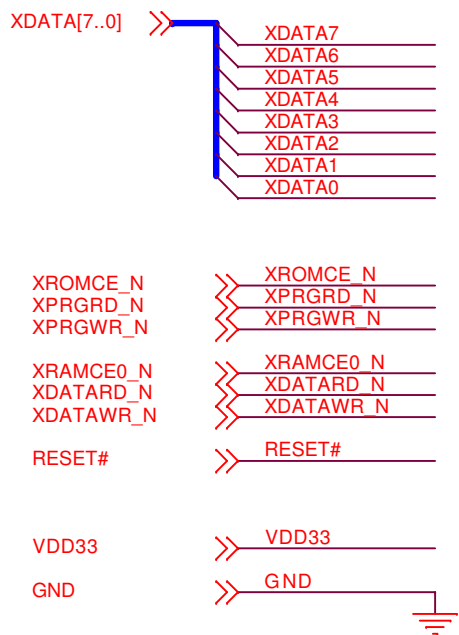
XDATA[7..0]

XDATA7
XDATA6
XDATA5
XDATA4
XDATA3
XDATA2
XDATA1
XDATA0

XROMCE_N
XPRGRD_N
XPRGWR_N

XROMCE_N
XPRGRD_N
XPRGWR_N

XRAMCE0_N
XDATARD_N
XDATAWR_N

XRAMCE0_N
XDATARD_N
XDATAWR_N

RESET#

RESET#

VDD33

VDD33

GND

GND